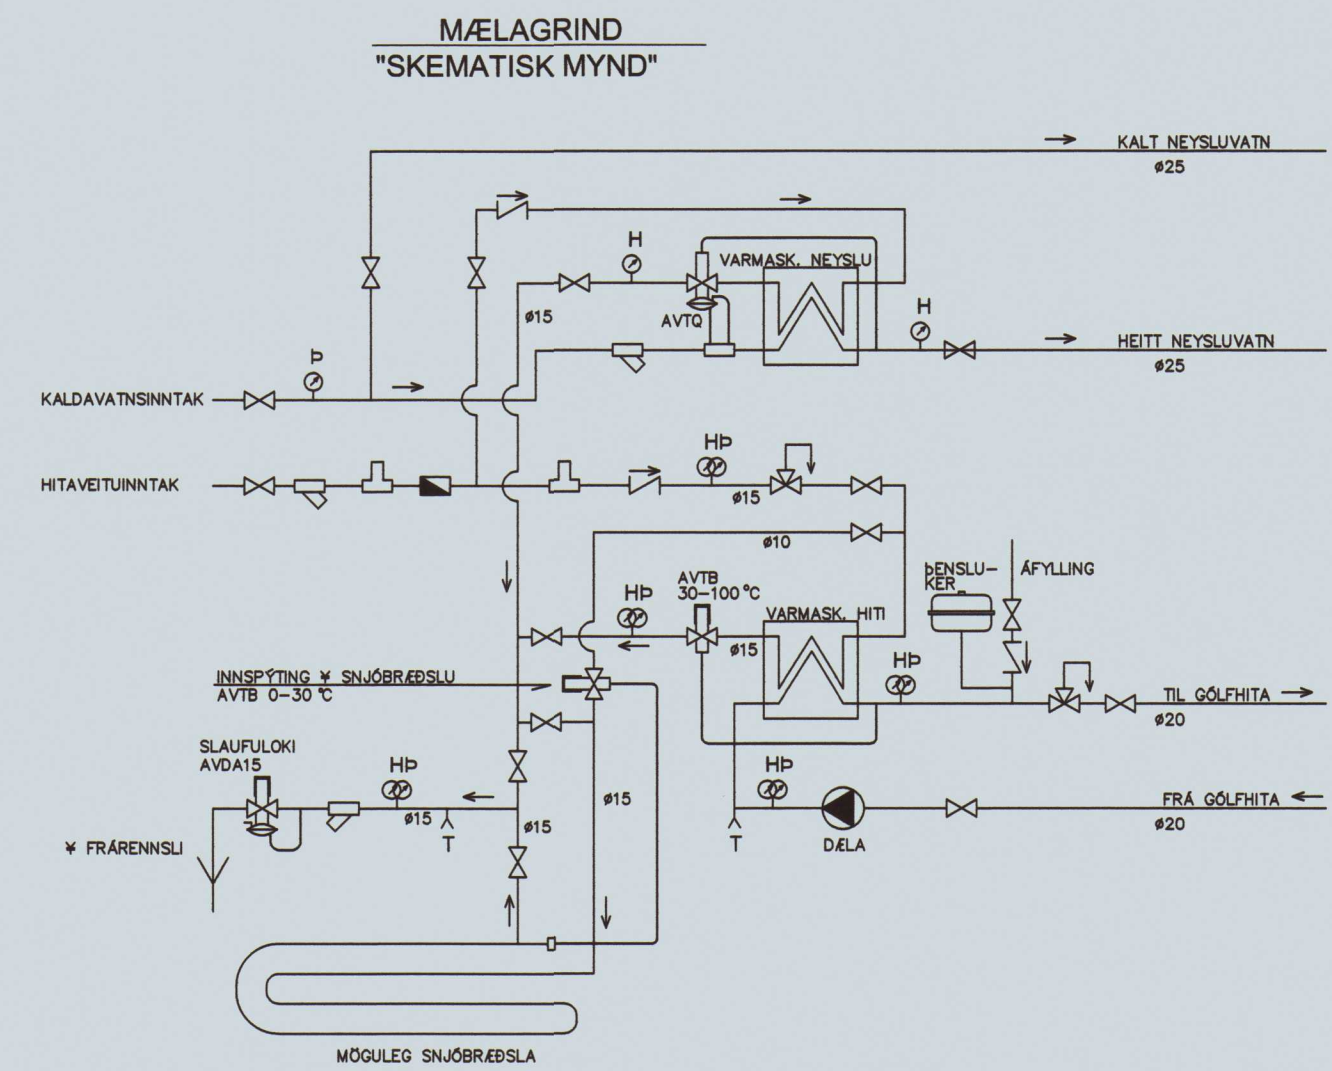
MÆLAGRIND
"SKEMATISK MYND"

KALT NEYSLUVATN
ø25

H
VARMASK. NEYSLU
ø15
AVTQ
H
HEITT NEYSLUVATN
ø25

Þ
KALDAVATNSINNTAK

HÞ
HITAVEITUINNTAK
ø15
ø10

ÞENSLU-KER
ÁFYLLING
HÞ
AVTB
30–100 °C
VARMASK. HITI
ø15
HÞ

INNSPÝTING ¥ SNJÓBRÆÐSLU
AVTB 0–30 °C
TIL GÓLFHITA
ø20

SLAUFULOKI
AVDA15
HÞ
HÞ
ø15
ø15
ø15
T
T
FRÁ GÓLFHITA
ø20
¥ FRÁRENNSLI
DÆLA

MÖGULEG SNJÓBRÆÐSLA